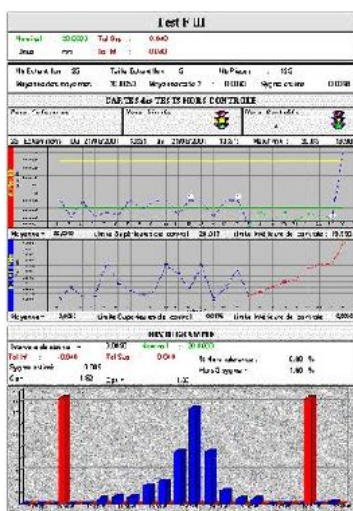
Test F III

Nominal : 20.000 Tol Sup : 0.040
Unit : mm Tol Inf : 0.040

Nb Echantillon : 25 Taille Echantillon : 5 Nb Pieces : 125
Moyenne des moyennes : 20.0050 Moyenne cible ? : 0.0000 Sigma estimé : 0.0098

CARTES des TESTS HORS CONTROLE

Moyenne : 20.000 Limite Supérieure de contrôle : 20.017 Limite Inférieure de contrôle : 19.983

Moyenne : 0.020 Limite Supérieure de contrôle : 0.044 Limite Inférieure de contrôle : 0.000

HISTOGRAMME

Tol Inf : -0.040 Tol Sup : 0.040
Sigma estimé : 0.0098
Cp : 1.52 Cpk : 1.30
% Hors tolerance : 0.00 %
Hors 3 sigma : 1.60 %